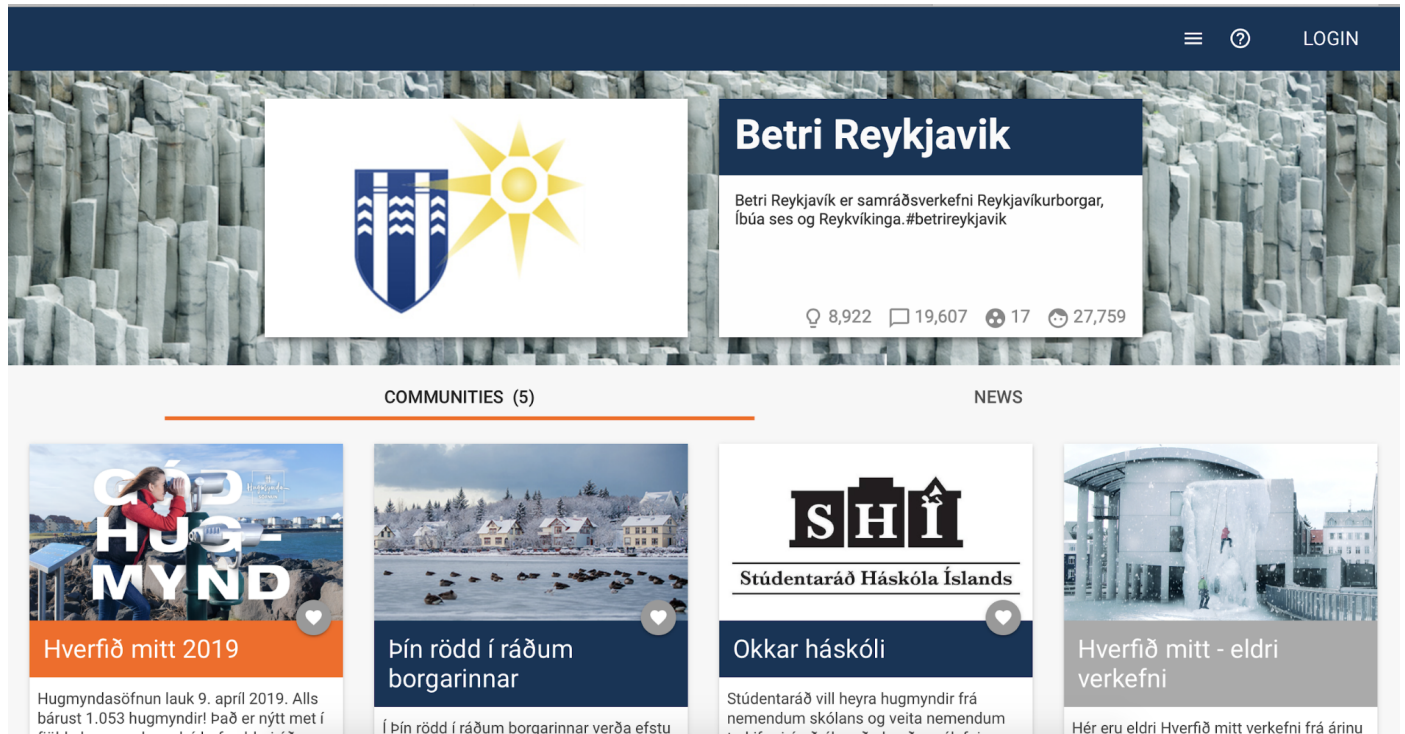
LOGIN

Betri Reykjavik

Betri Reykjavík er samráðsverkefni Reykjavíkurborgar, Íbúa ses og Reykvíkinga.#betrireykjavik

8,922 19,607 17 27,759

COMMUNITIES (5)

NEWS

GÓÐ HUG-MYND

Hverfið mitt 2019

Hugmyndasöfnun lauk 9. apríl 2019. Alls bárust 1.053 hugmyndir! Það er nýtt met í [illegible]

Þín rödd í ráðum borgarinnar

Í Þín rödd í ráðum borgarinnar verða efstu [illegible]

SHÍ

Stúdentaráð Háskóla Íslands

Okkar háskóli

Stúdentaráð vill heyra hugmyndir frá nemendum skólans og veita nemendum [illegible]

Hverfið mitt - eldri verkefni

Hér eru eldri Hverfið mitt verkefni frá árinu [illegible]